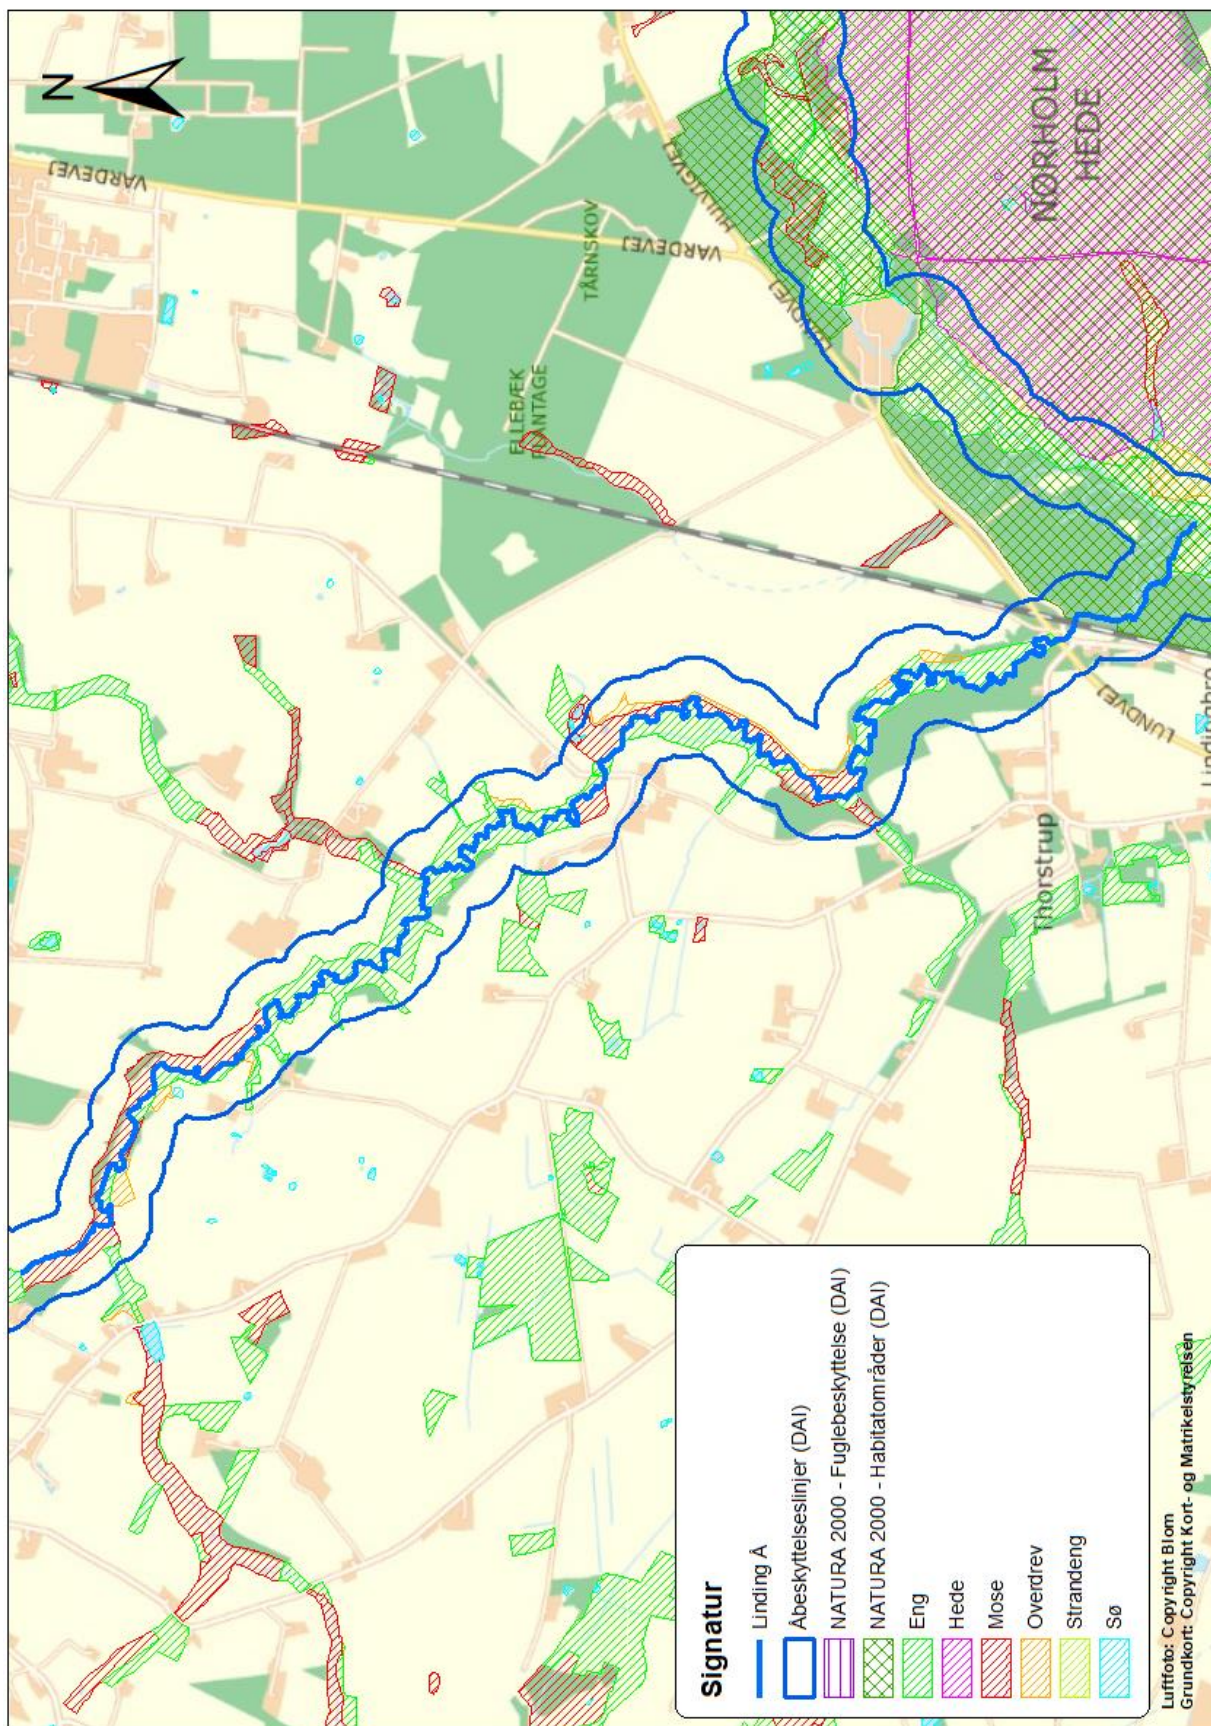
N

VARDEVEJ

VARDEVEJ

TÅRNSKOV

ELLEBÆK PLANTAGE

NØRHOLM HEDE

LUNDVEJ

Thorstrup

Lindingbro

Signatur

Linding Å

Åbeskyttelseslinjer (DAI)

NATURA 2000 - Fuglebeskyttelse (DAI)

NATURA 2000 - Habitatområder (DAI)

Eng

Hede

Mose

Overdrev

Strandeng

Sø

Luftfoto: Copyright Blom
Grundkort: Copyright Kort- og Matrikelstyrelsen